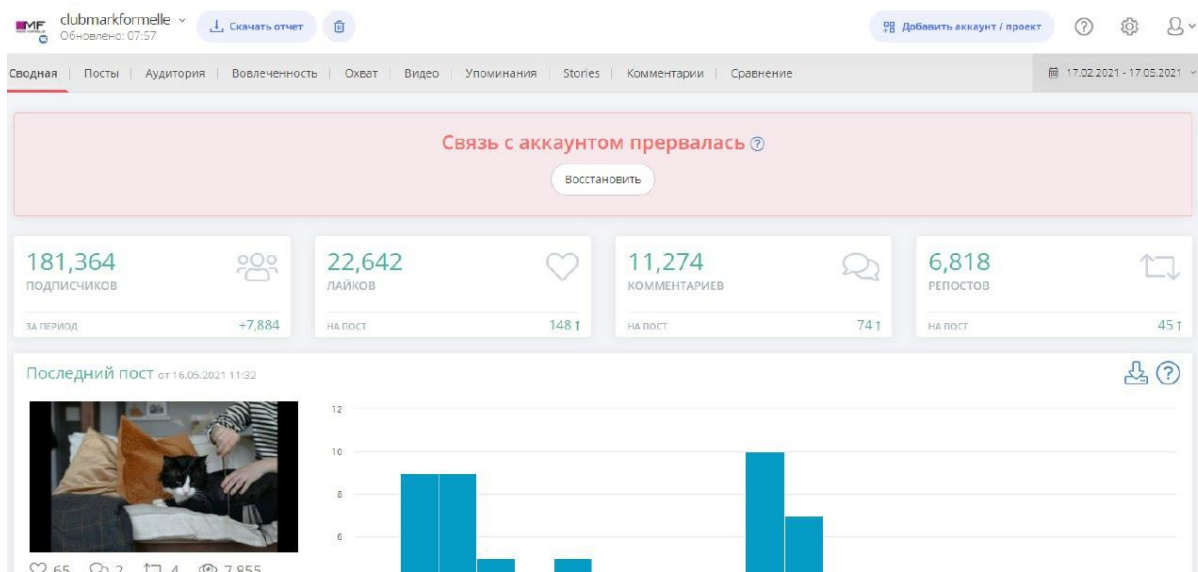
MF clubmarkformelle
Обновлено: 07:57

Скачать отчет

Добавить аккаунт / проект

Сводная | Посты | Аудитория | Вовлеченность | Охват | Видео | Упоминания | Stories | Комментарии | Сравнение

17.02.2021 - 17.05.2021

Связь с аккаунтом прервалась

Восстановить

181,364
ПОДПИСЧИКОВ
ЗА ПЕРИОД +7,884

22,642
ЛАЙКОВ
НА ПОСТ 148

11,274
КОММЕНТАРИЕВ
НА ПОСТ 74

6,818
РЕПОСТОВ
НА ПОСТ 45

Последний пост от 16.05.2021 11:32

12
10
8
6

65 2 4 7,855